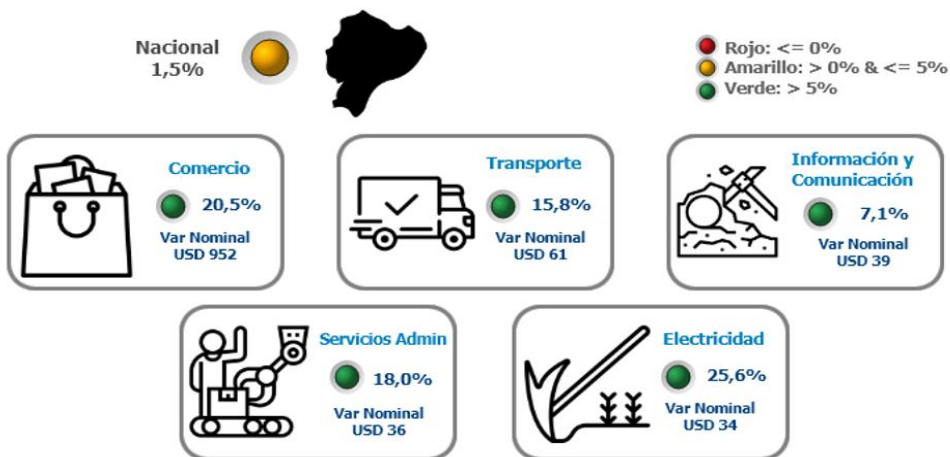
Nacional
1,5%

Rojo: <= 0%
Amarillo: > 0% & <= 5%
Verde: > 5%

Comercio
20,5%
Var Nominal
USD 952

Transporte
15,8%
Var Nominal
USD 61

Información y Comunicación
7,1%
Var Nominal
USD 39

Servicios Admin
18,0%
Var Nominal
USD 36

Electricidad
25,6%
Var Nominal
USD 34